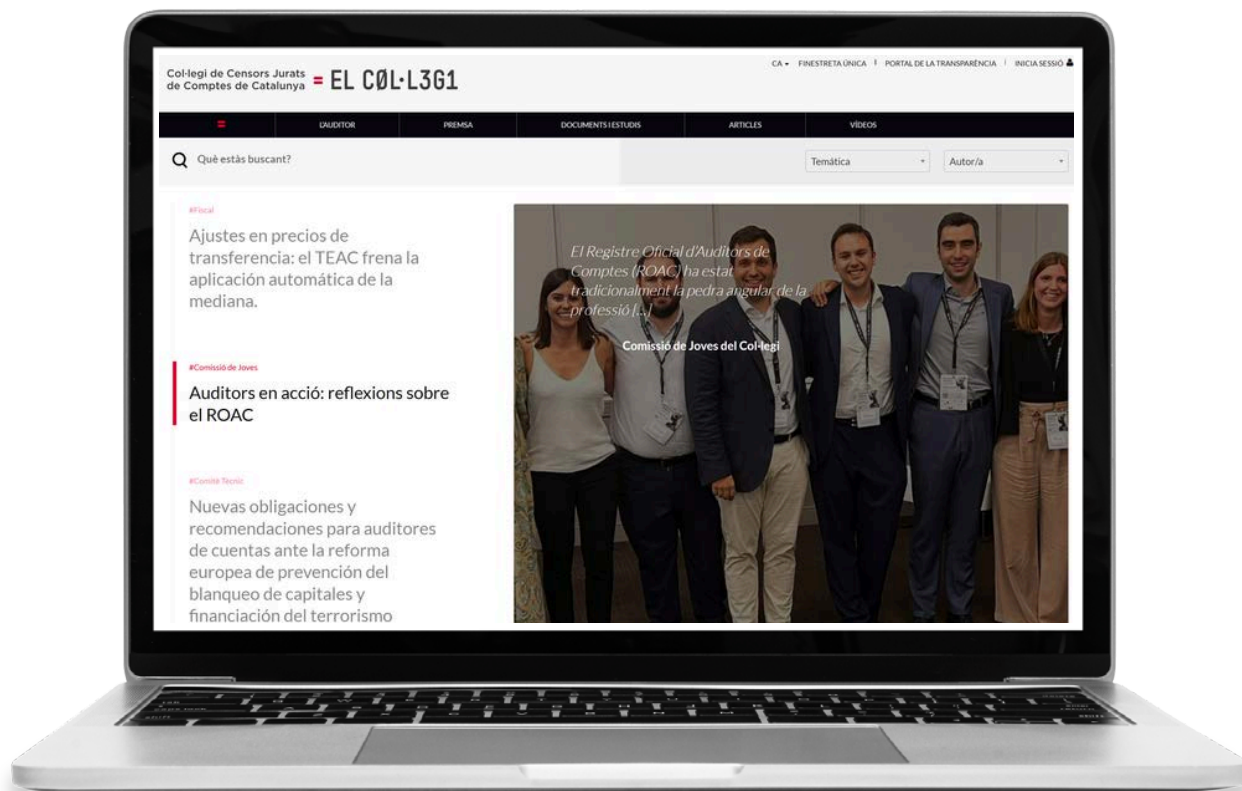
Col·legi de Censors Jurats de Comptes de Catalunya = EL CØL·L3G1

CA ▾ | FINESTRETA ÚNICA | PORTAL DE LA TRANSPARÈNCIA | INICIA SESSIÓ

= | L'AUDITOR | PREMSA | DOCUMENTS I ESTUDIS | ARTICLES | VÍDEOS

Què estàs buscant?

Temàtica

Autor/a

#Fiscal

Ajustes en precios de transferencia: el TEAC frena la aplicación automática de la mediana.

#Comissió de Joves

Auditors en acció: reflexions sobre el ROAC

#Comitè Tècnic

Nuevas obligaciones y recomendaciones para auditores de cuentas ante la reforma europea de prevención del blanqueo de capitales y financiación del terrorismo

El Registre Oficial d'Auditors de Comptes (ROAC) ha estat tradicionalment la pedra angular de la professió [...]

Comissió de Joves del Col·legi